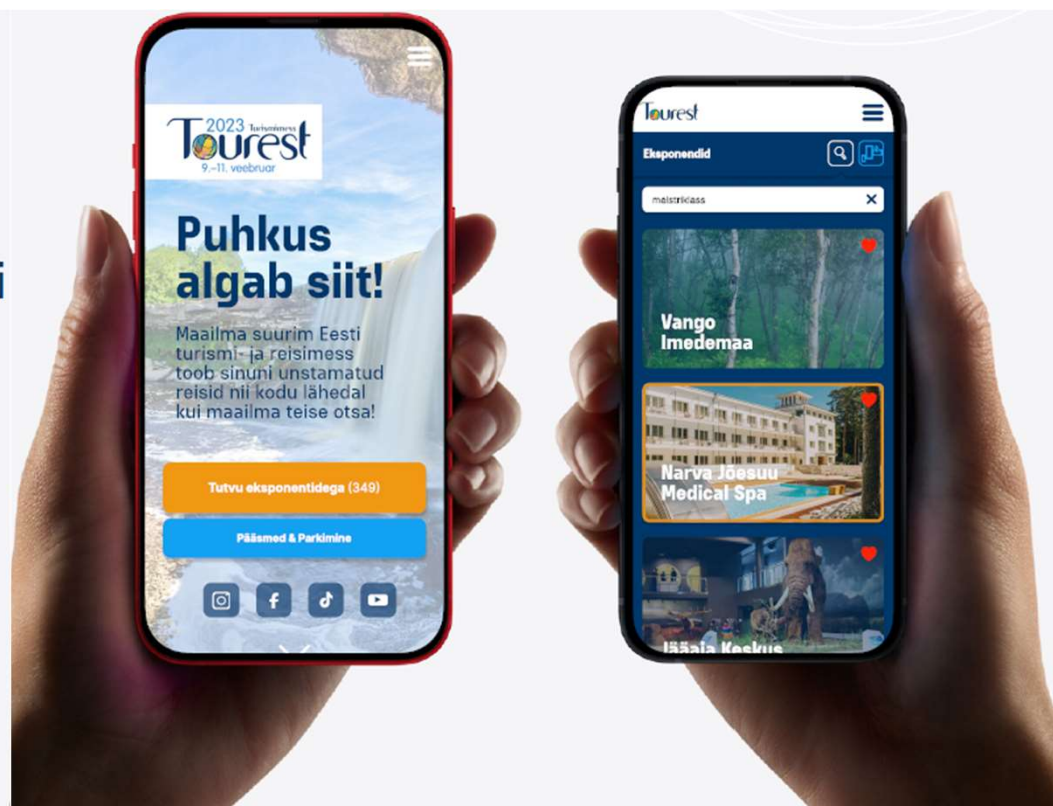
i

2023 Turismimess
Tourest
9.–11. veebruar

Puhkus algab siit!

Maailma suurim Eesti turismi- ja reisimess toob sinuni unustamatud reisid nii kodu lähedal kui maailma teise otsa!

Tutvu eksponentidega (349)

Pääsmed & Parkimine

Tourest

Eksponendid

meistriklass

Vango Imedemaa

Narva-Jõesuu Medical Spa

Jääaja Keskus